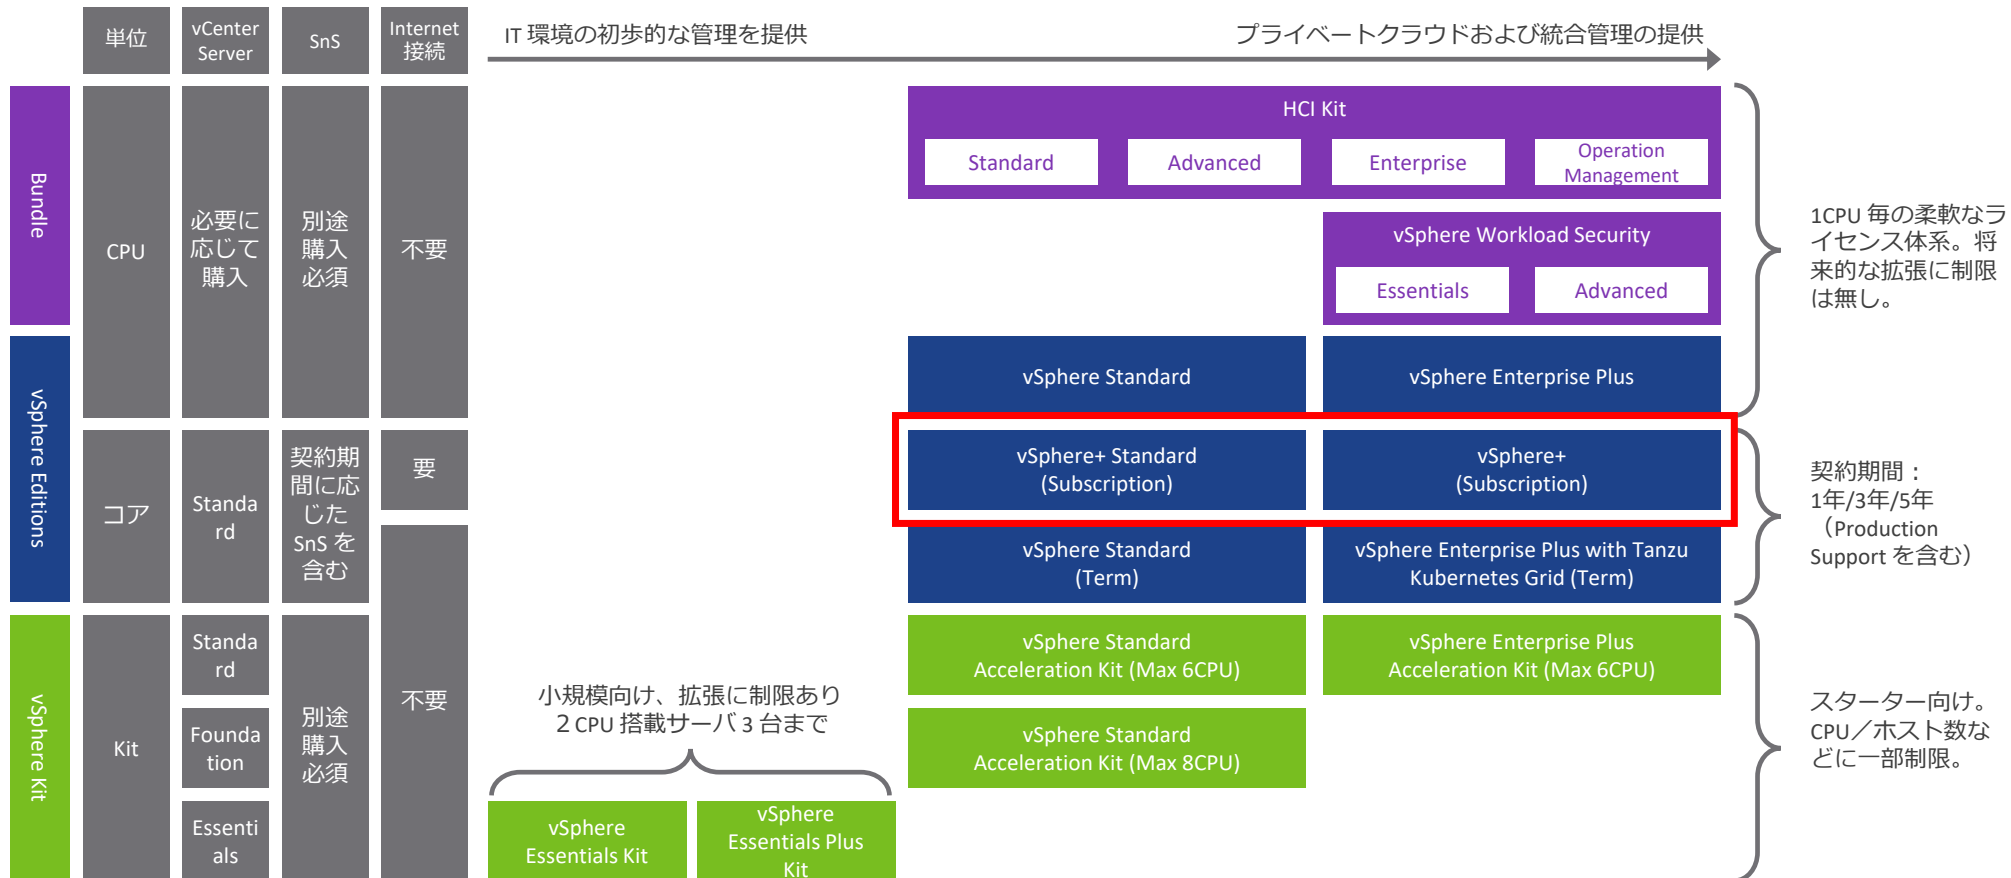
| | 単位 | vCenter Server | SnS | Internet 接続 |
|---|---|---|---|---|
| Bundle / vSphere Editions | CPU | 必要に応じて購入 | 別途購入必須 | 不要 |
| vSphere Editions | コア | Standard | 契約期間に応じた SnS を含む | 要 / 不要 |
| vSphere Kit | Kit | Standard / Foundation / Essentials | 別途購入必須 | 不要 |

IT 環境の初歩的な管理を提供

プライベートクラウドおよび統合管理の提供

HCI Kit

Standard

Advanced

Enterprise

Operation Management

vSphere Workload Security

Essentials

Advanced

vSphere Standard

vSphere Enterprise Plus

1CPU 毎の柔軟なライセンス体系。将来的な拡張に制限は無し。

vSphere+ Standard (Subscription)

vSphere+ (Subscription)

vSphere Standard (Term)

vSphere Enterprise Plus with Tanzu Kubernetes Grid (Term)

契約期間：1年/3年/5年 （Production Support を含む）

vSphere Standard Acceleration Kit (Max 6CPU)

vSphere Enterprise Plus Acceleration Kit (Max 6CPU)

vSphere Standard Acceleration Kit (Max 8CPU)

スターター向け。CPU／ホスト数などに一部制限。

小規模向け、拡張に制限あり
2 CPU 搭載サーバ 3 台まで

vSphere Essentials Kit

vSphere Essentials Plus Kit